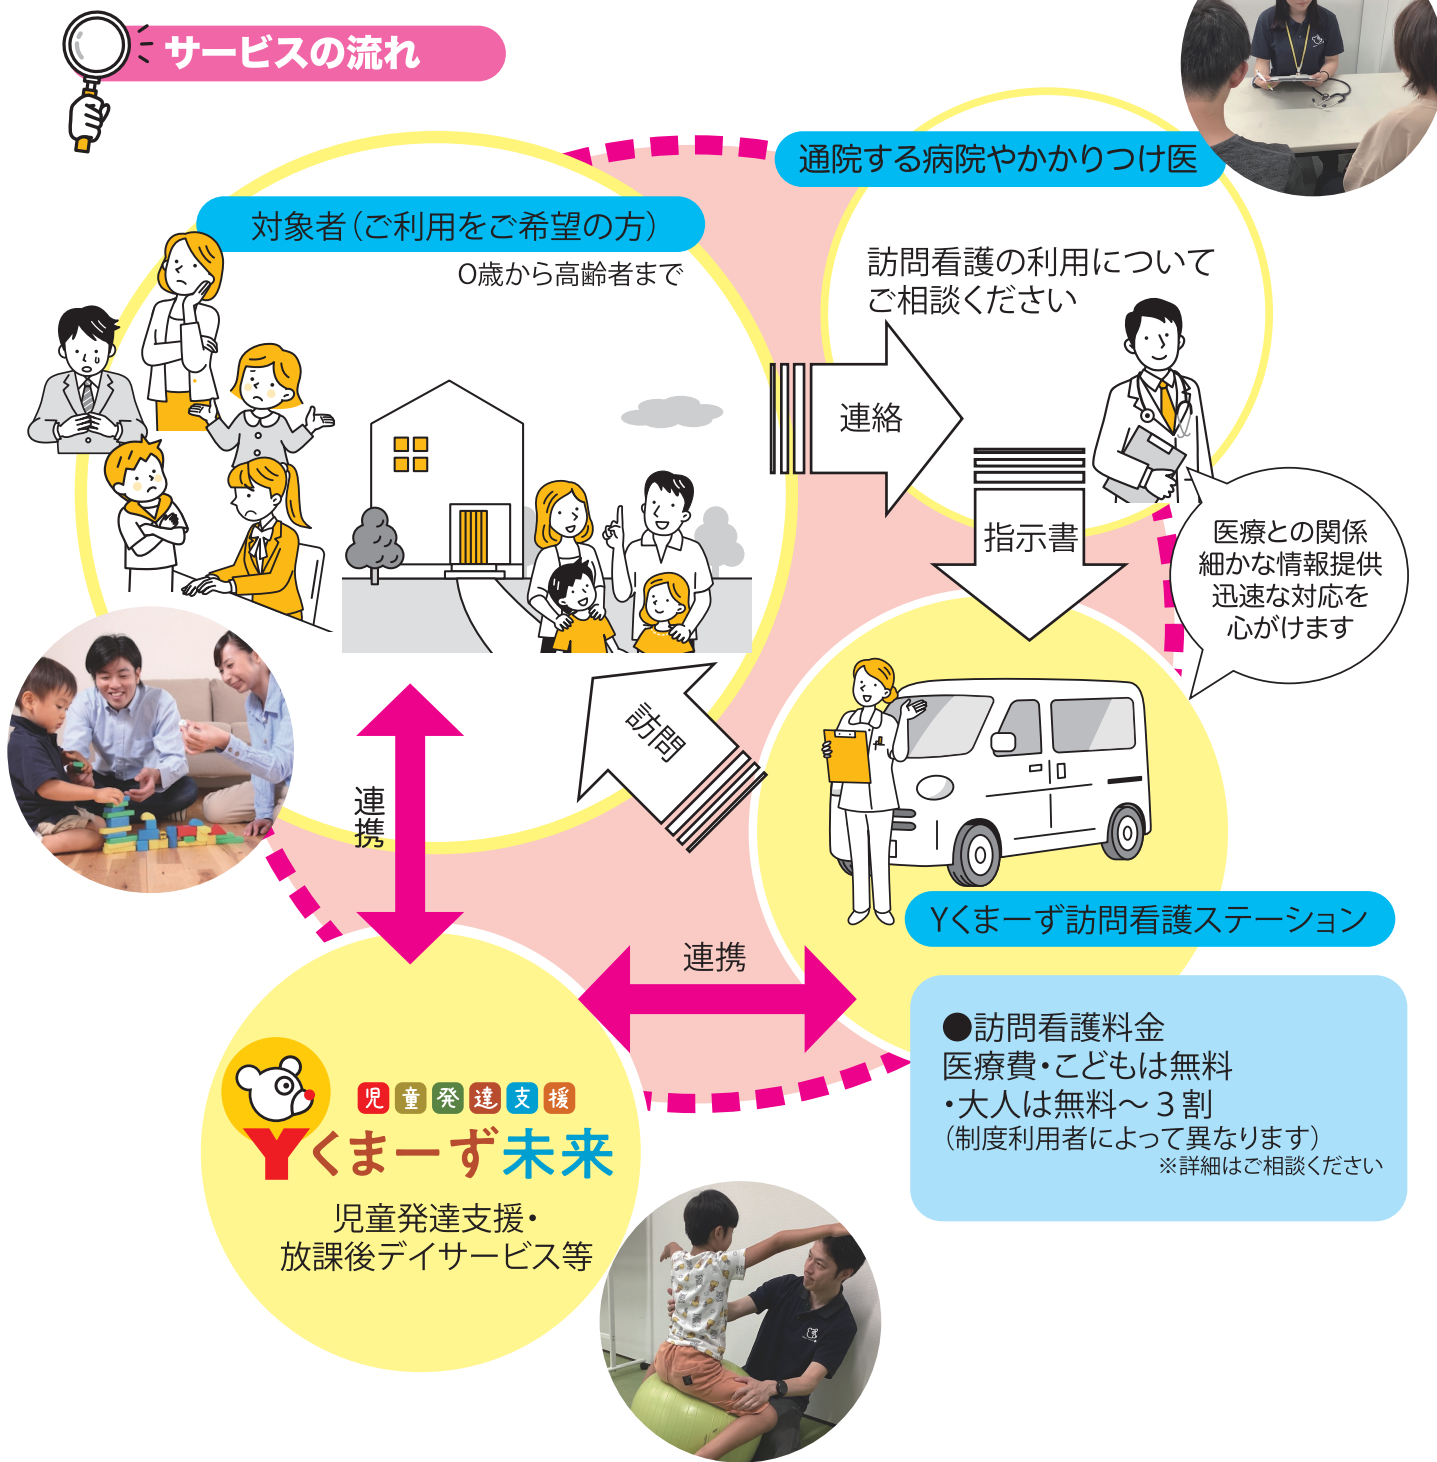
サービスの流れ

通院する病院やかかりつけ医

訪問看護の利用について
ご相談ください

対象者（ご利用をご希望の方）
0歳から高齢者まで

連絡

指示書

医療との関係
細かな情報提供
迅速な対応を
心がけます

訪問

連携

Yくまーず訪問看護ステーション

連携

●訪問看護料金
医療費・こどもは無料
・大人は無料〜３割
（制度利用者によって異なります）
※詳細はご相談ください

児童発達支援
Yくまーず未来
児童発達支援・
放課後デイサービス等